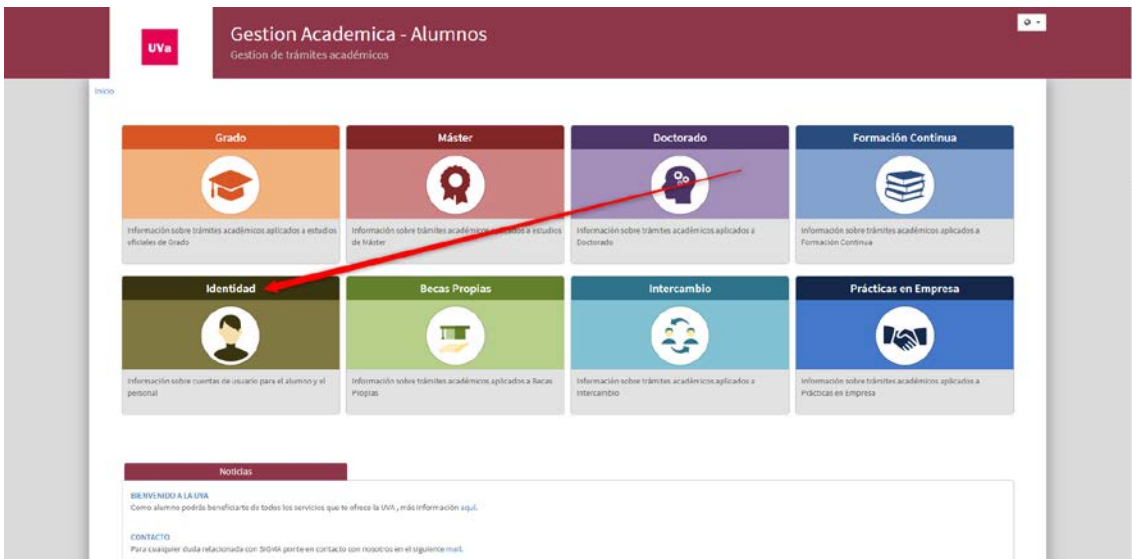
UVa

Gestion Academica - Alumnos
Gestion de trámites académicos

Inicio

Grado
Información sobre trámites académicos aplicados a estudios oficiales de Grado

Máster
Información sobre trámites académicos aplicados a estudios de Máster

Doctorado
Información sobre trámites académicos aplicados a Doctorado

Formación Continua
Información sobre trámites académicos aplicados a Formación Continua

Identidad
Información sobre cuentas de usuario para el alumno y el personal

Becas Propias
Información sobre trámites académicos aplicados a Becas Propias

Intercambio
Información sobre trámites académicos aplicados a Intercambio

Prácticas en Empresa
Información sobre trámites académicos aplicados a Prácticas en Empresa

Noticias

BIENVENIDO A LA UVA
Como alumno podrás beneficiarte de todos los servicios que te ofrece la UVA , más información aquí.

CONTACTO
Para cualquier duda relacionada con SIGMA ponte en contacto con nosotros en el siguiente mail.